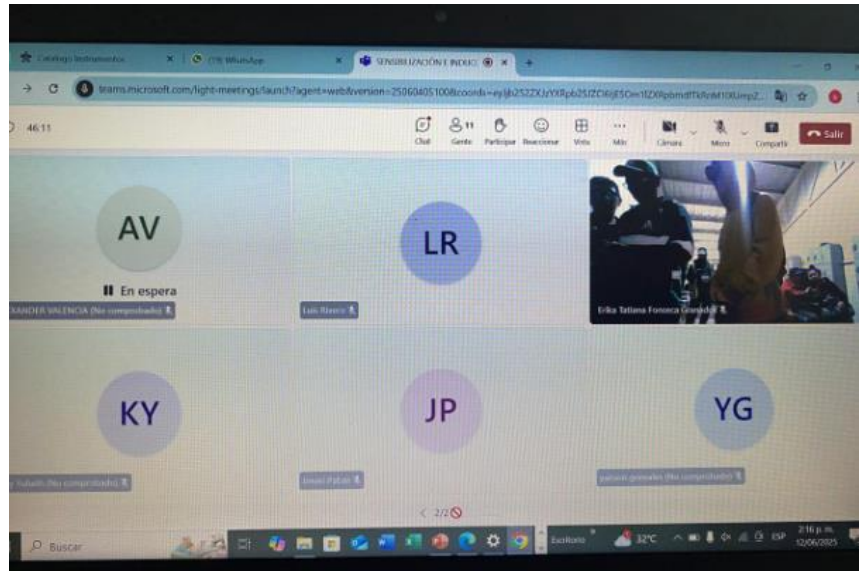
Catalogo Instrumentos
(19) WhatsApp
SENSIBILIZACIÓN E INDUC
teams.microsoft.com/light-meetings/launch?agent=web&version=25060405100&coords=eyJjb25ZZXJzYXRpb25JZCI6IjE5Om1lZXRpbmdfTk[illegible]
46:11
Chat
Gente
Participar
Reaccionar
Vista
Más
Cámara
Micro
Compartir
Salir
AV
En espera
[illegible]XANDER VALENCIA (No comprobado)
LR
Luis Rivera
Erika Tatiana Fonseca González
KY
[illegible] Rafaelo (No comprobado)
JP
Jimmi Patan
YG
yeison gonzalez (No comprobado)
2/2
Buscar
Escritorio
32°C
ESP
2:16 p. m.
12/06/2025